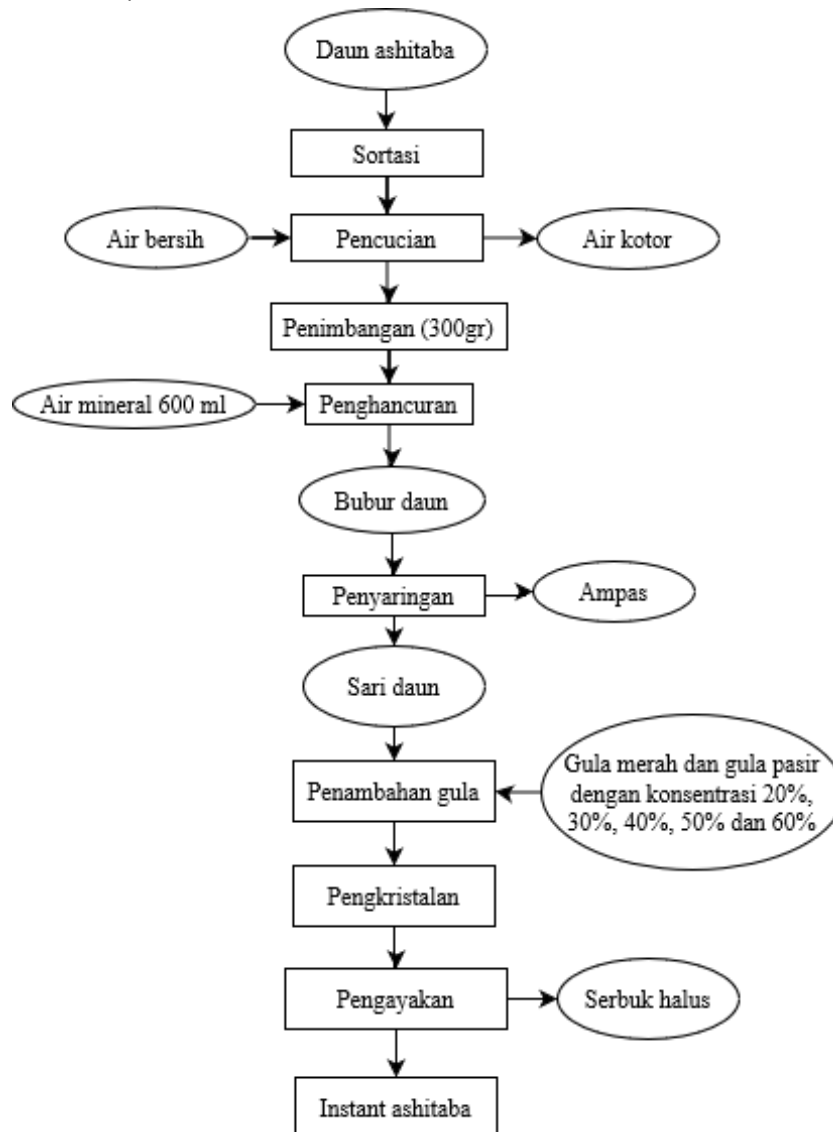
Daun ashitaba

Sortasi

Air bersih

Pencucian

Air kotor

Penimbangan (300gr)

Air mineral 600 ml

Penghancuran

Bubur daun

Penyaringan

Ampas

Sari daun

Penambahan gula

Gula merah dan gula pasir dengan konsentrasi 20%, 30%, 40%, 50% dan 60%

Pengkristalan

Pengayakan

Serbuk halus

Instant ashitaba